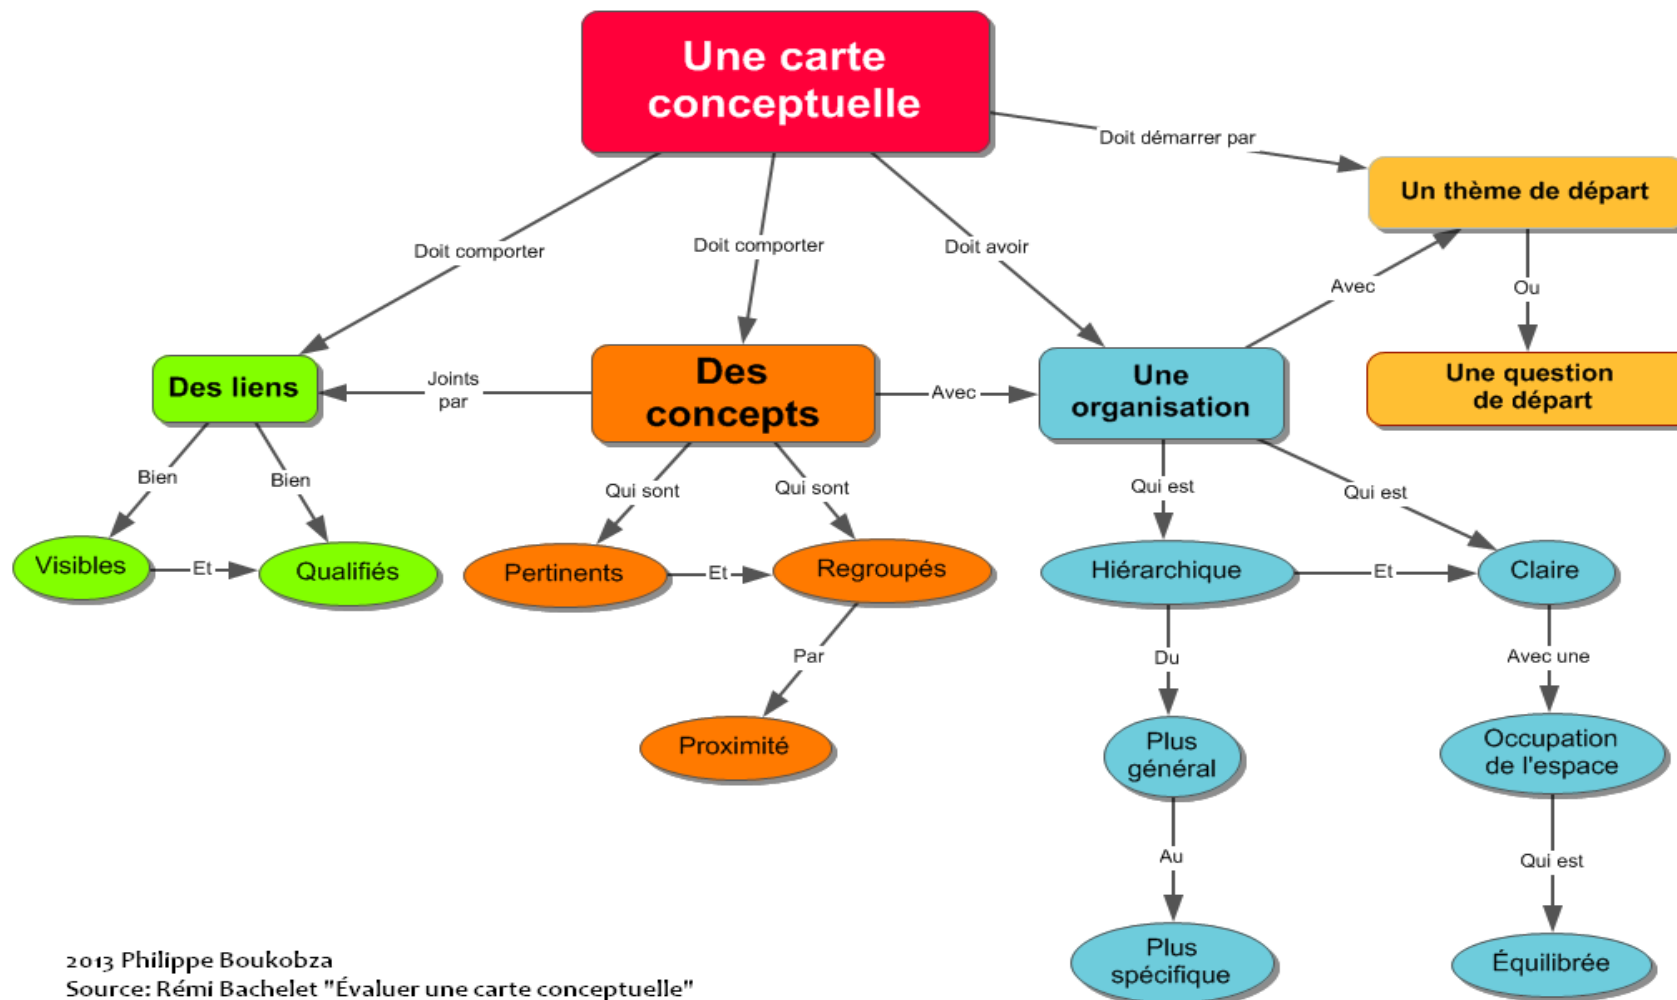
Une carte conceptuelle

Doit démarrer par

Un thème de départ

Ou

Une question de départ

Doit comporter

Doit comporter

Doit avoir

Avec

Des liens

Joints par

Des concepts

Avec

Une organisation

Bien

Bien

Qui sont

Qui sont

Qui est

Qui est

Visibles

Et

Qualifiés

Pertinents

Et

Regroupés

Hiérarchique

Et

Claire

Par

Du

Avec une

Proximité

Plus général

Occupation de l'espace

Au

Qui est

Plus spécifique

Équilibrée

2013 Philippe Boukobza
Source: Rémi Bachelet "Évaluer une carte conceptuelle"